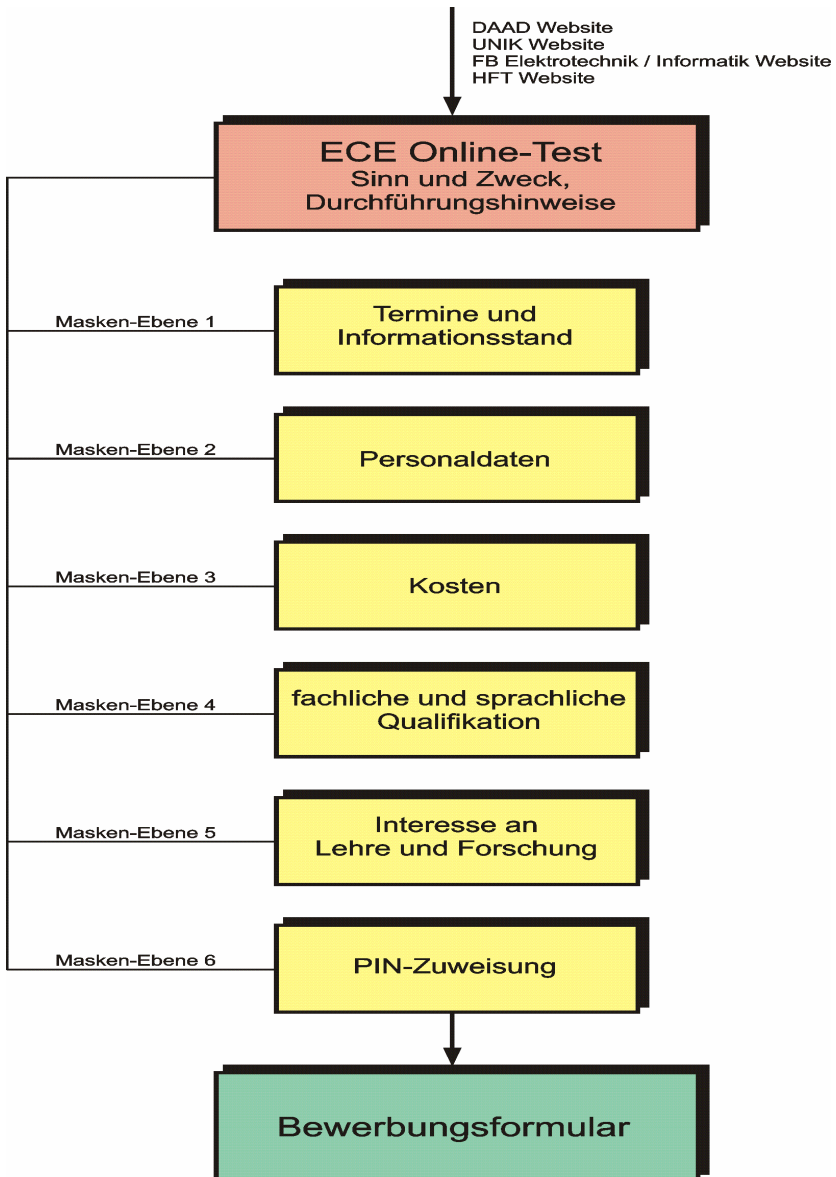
DAAD Website
UNIK Website
FB Elektrotechnik / Informatik Website
HFT Website

ECE Online-Test
Sinn und Zweck,
Durchführungshinweise

Masken-Ebene 1
Termine und
Informationsstand

Masken-Ebene 2
Personaldaten

Masken-Ebene 3
Kosten

Masken-Ebene 4
fachliche und sprachliche
Qualifikation

Masken-Ebene 5
Interesse an
Lehre und Forschung

Masken-Ebene 6
PIN-Zuweisung

Bewerbungsformular